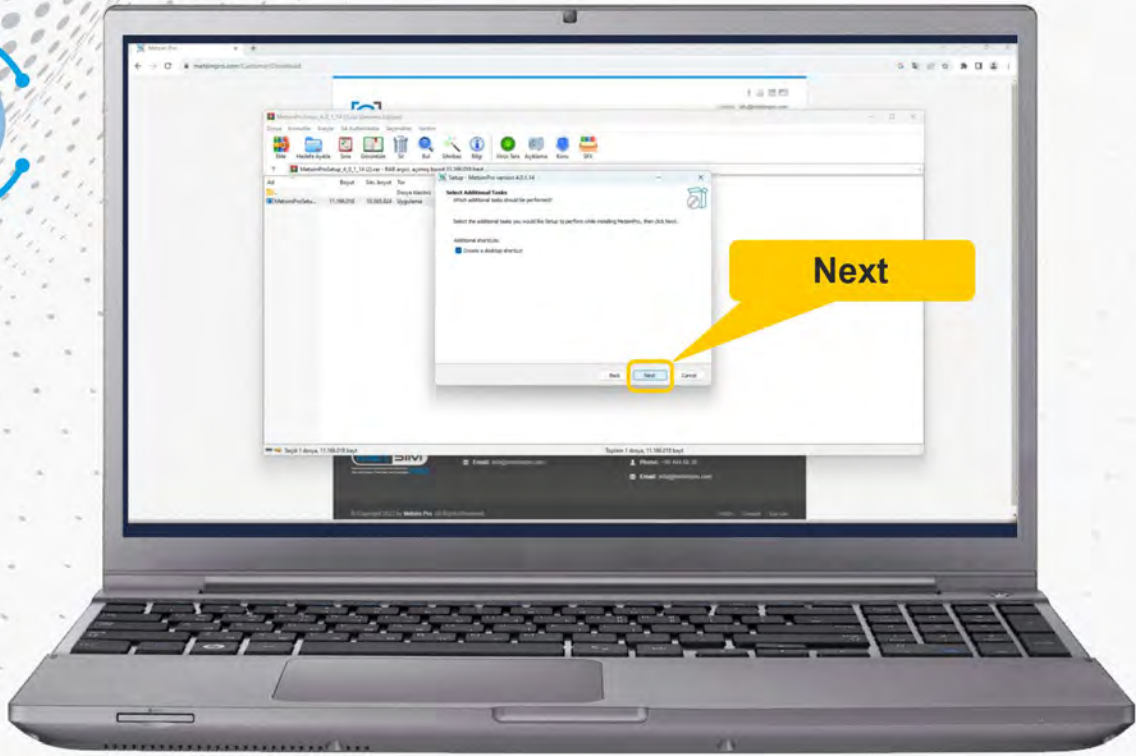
MetsimPro

metsimpro.com/Customer/Download

Dosya Komutlar Araçlar Sık Kullanılanlar Seçenekler Yardım

Ekle Hedefe Ayıkla Sına Görüntüle Sil Bul Sihirbaz Bilgi Virüs Tara Açıklama Koru SFX

MetsimProSetup_4_0_1_14 (2).rar - RAR arşivi, açılmış boyut 11.186.018 bayt

Ad Boyut Sıkı. boyut Tür

Dosya klasörü

MetsimProSetu... 11.186.018 10.565.824 Uygulama

Setup - MetsimPro version 4.0.1.14

Select Additional Tasks
Which additional tasks should be performed?

Select the additional tasks you would like Setup to perform while installing MetsimPro, then click Next.

Additional shortcuts:
Create a desktop shortcut

Back Next Cancel

Next

Seçili 1 dosya, 11.186.018 bayt

Toplam 1 dosya, 11.186.018 bayt

SIM

Email:

Phone:

Email:

© Copyright 2022 by Metsim Pro. All Rights Reserved.